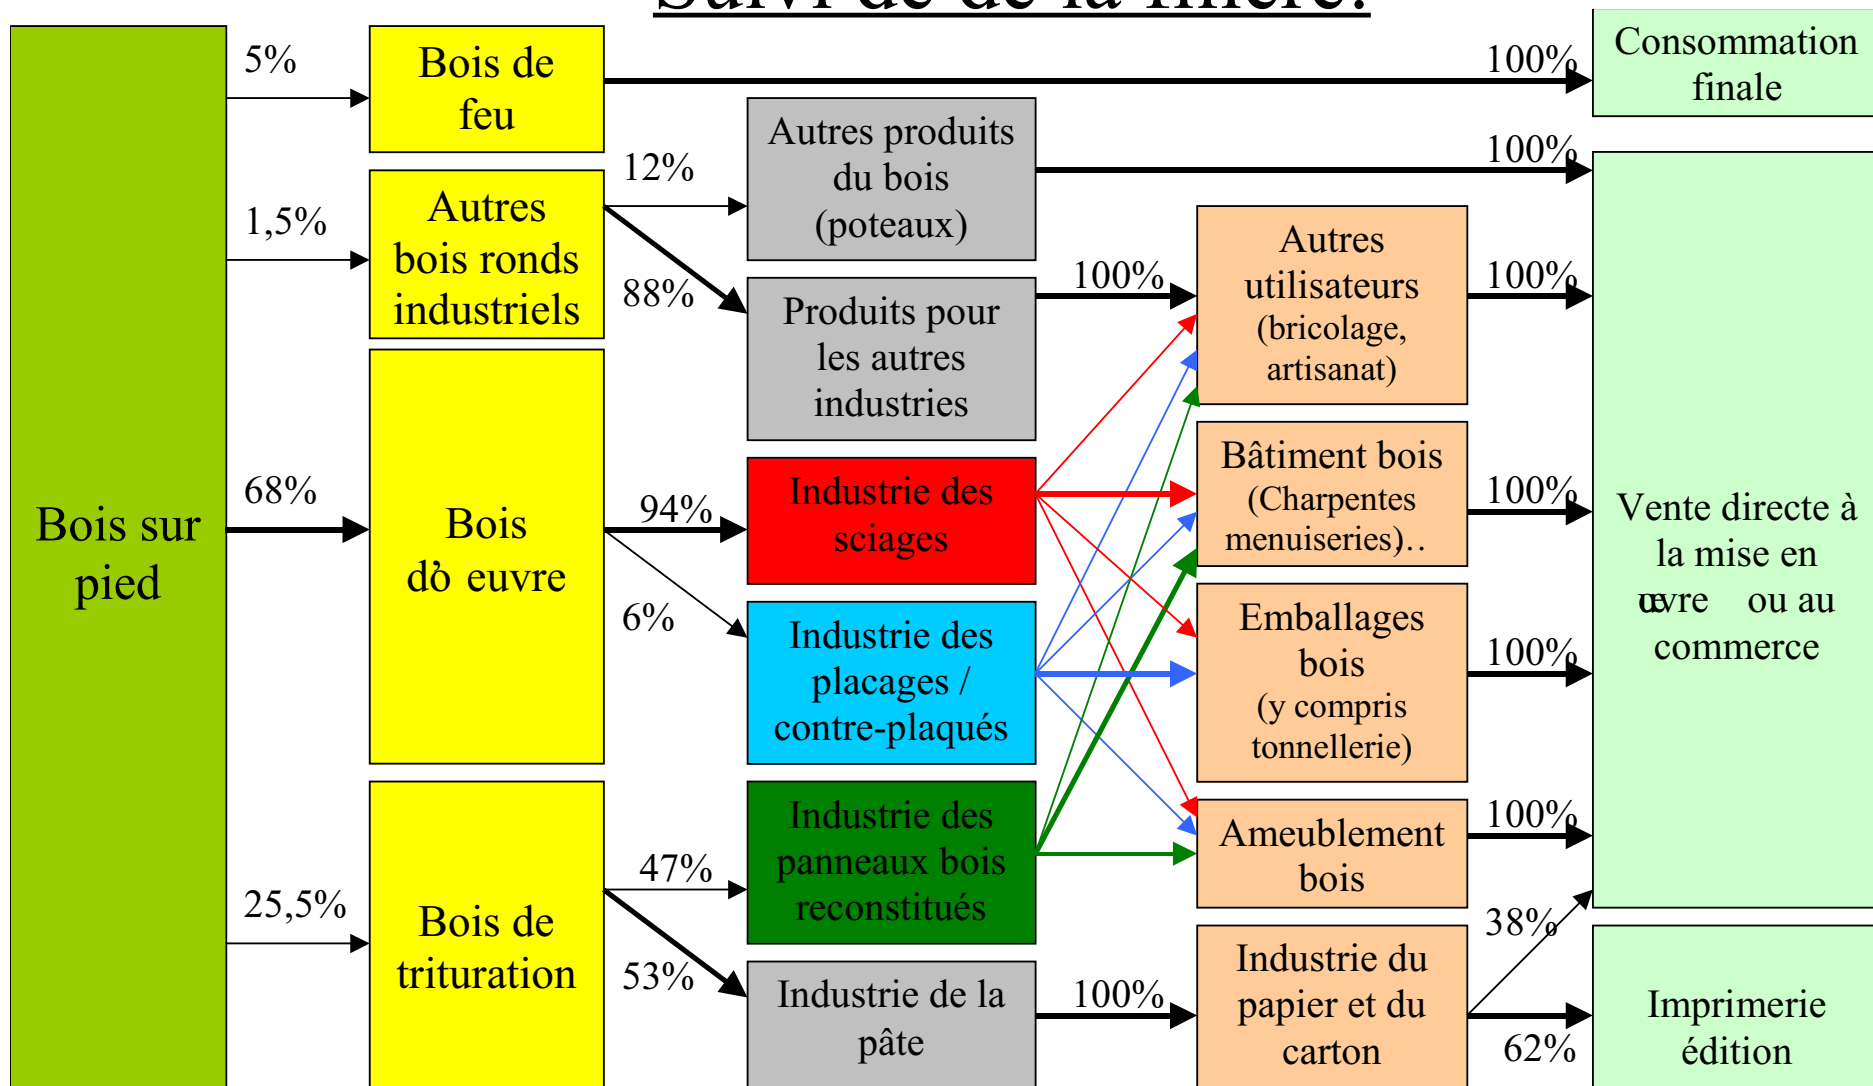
Bois sur pied

5%

Bois de feu

100%

Consommation finale

1,5%

Autres bois ronds industriels

12%

Autres produits du bois (poteaux)

100%

88%

Produits pour les autres industries

100%

Autres utilisateurs (bricolage, artisanat)

100%

68%

Bois dò euvre

94%

Industrie des sciages

Bâtiment bois (Charpentes menuiseries)..

100%

Vente directe à la mise en œvre ou au commerce

6%

Industrie des placages / contre-plaqués

Emballages bois (y compris tonnellerie)

100%

25,5%

Bois de trituration

47%

Industrie des panneaux bois reconstitués

Ameublement bois

100%

53%

Industrie de la pâte

100%

Industrie du papier et du carton

38%

62%

Imprimerie édition